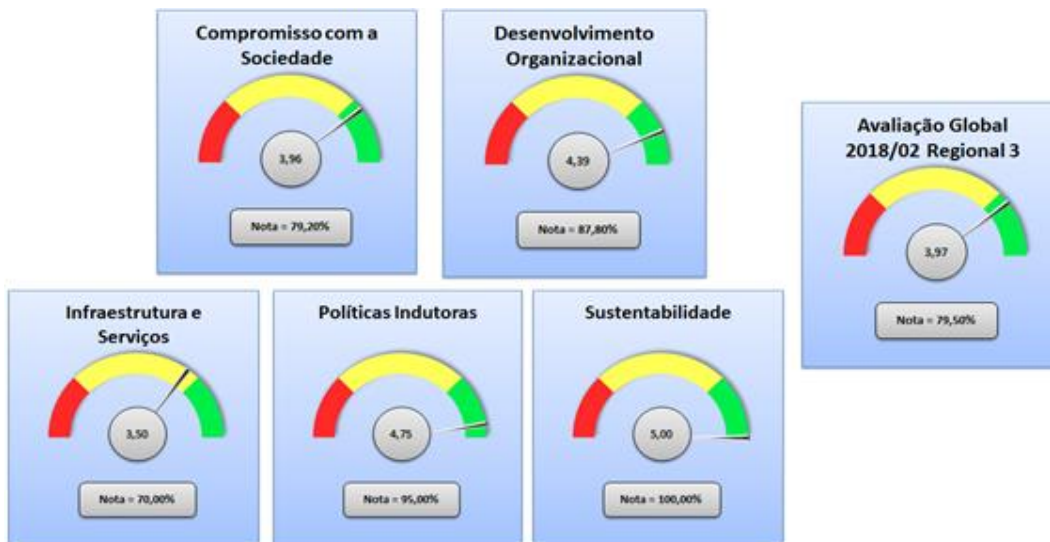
Compromisso com a Sociedade

3,96

Nota = 79,20%

Desenvolvimento Organizacional

4,39

Nota = 87,80%

Avaliação Global 2018/02 Regional 3

3,97

Nota = 79,50%

Infraestrutura e Serviços

3,50

Nota = 70,00%

Políticas Indutoras

4,75

Nota = 95,00%

Sustentabilidade

5,00

Nota = 100,00%